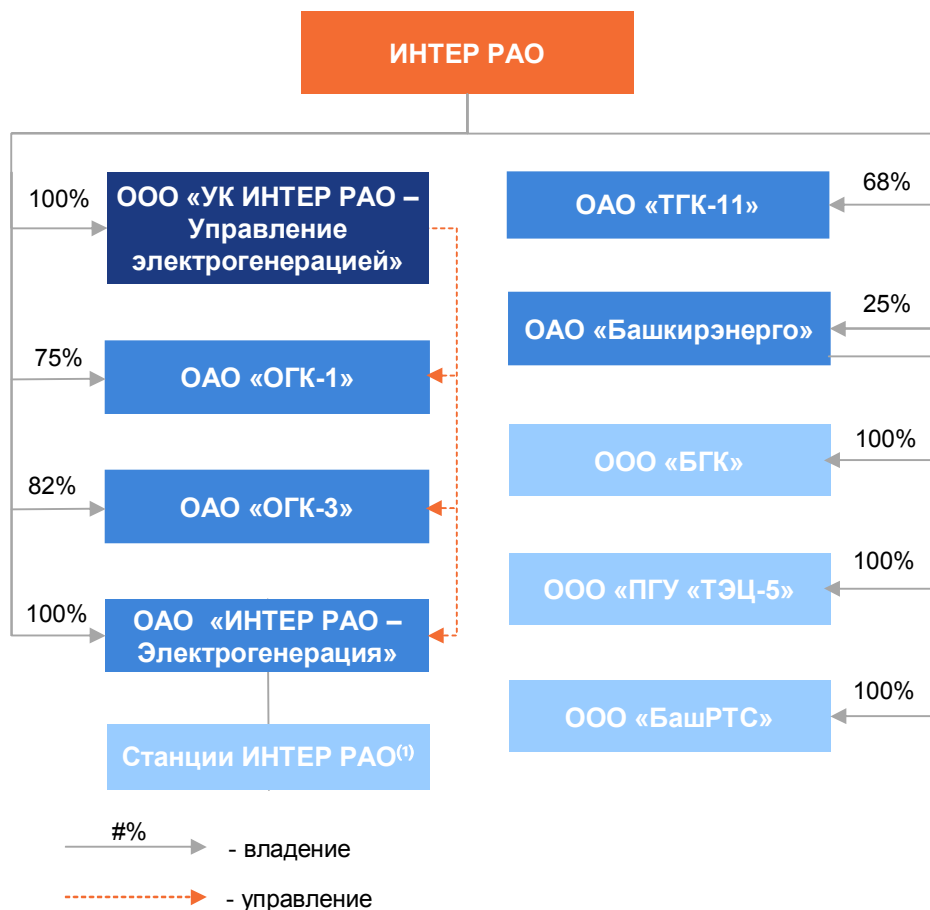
ИНТЕР РАО

100%
ООО «УК ИНТЕР РАО – Управление электрогенерацией»

75%
ОАО «ОГК-1»

82%
ОАО «ОГК-3»

100%
ОАО «ИНТЕР РАО – Электрогенерация»

Станции ИНТЕР РАО$^{(1)}$

68%
ОАО «ТГК-11»

25%
ОАО «Башкирэнерго»

100%
ООО «БГК»

100%
ООО «ПГУ «ТЭЦ-5»

100%
ООО «БашРТС»

#%
- владение

- управление